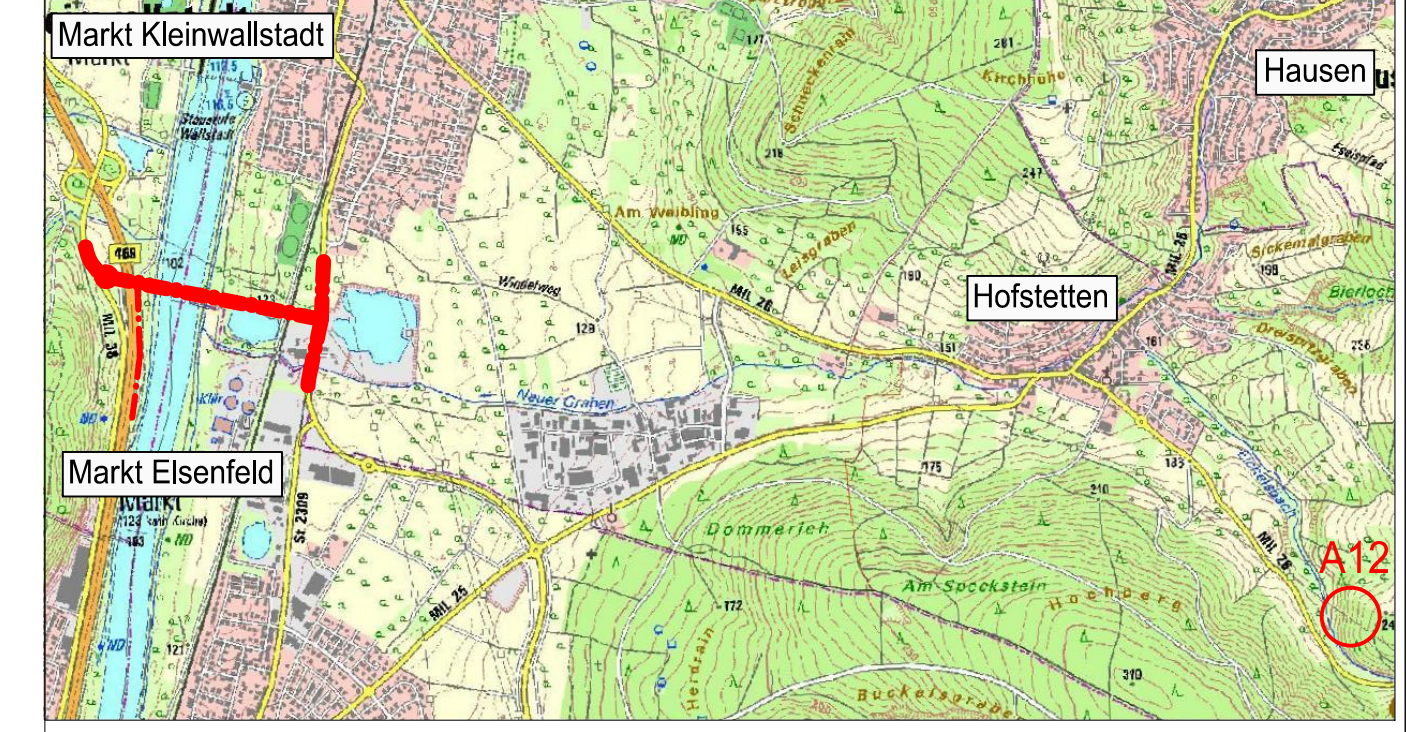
Markt Kleinwallstadt
Hausen
Staustufe Wallstadt
Am Weibling
Kirchhöhe
Schneckenrain
Leisgraben
Winkelweg
Hofstetten
Sickentalgraben
Bierloch
Dreispitzgraben
Neuer Graben
Markt Elsenfeld
Dommerich
Am Speckstein
Hochberg
Herdrain
Buckelsgraben
A12
St 2309
MIL 25
MIL 26
MIL 38
177
201
218
247
155
190
198
128
151
161
175
185
210
172
310
102
121
183
256